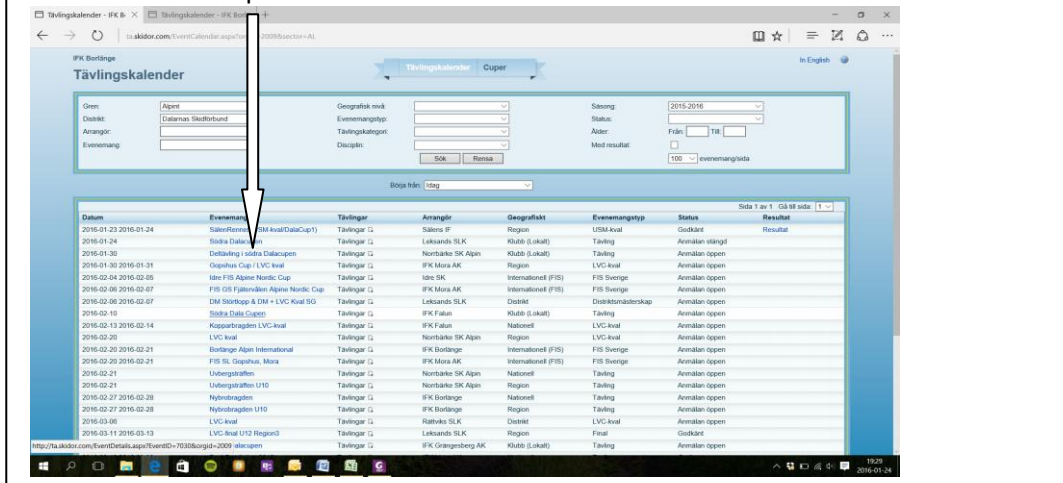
Tävlingskalender - IFK B × Tävlingskalender - IFK Bo

ta.skidor.com/EventCalendar.aspx?or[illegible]2009&sector=AL

IFK Borlänge
Tävlingskalender

Tävlingskalender Cuper

In English

Gren: Alpint
Distrikt: Dalarnas Skidförbund
Arrangör:
Evenemang:

Geografisk nivå:
Evenemangstyp:
Tävlingskategori:
Disciplin:

Säsong: 2015-2016
Status:
Ålder: Från: Till:
Med resultat:
100 evenemang/sida

Sök Rensa

Börja från: Idag

Sida 1 av 1 Gå till sida: 1

| Datum | Evenemang | Tävlingar | Arrangör | Geografiskt | Evenemangstyp | Status | Resultat |
|---|---|---|---|---|---|---|---|
| 2016-01-23 2016-01-24 | SälenRenne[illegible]SM-kval/DalaCup1) | Tävlingar | Sälens IF | Region | USM-kval | Godkänt | Resultat |
| 2016-01-24 | Södra Dalacu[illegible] | Tävlingar | Leksands SLK | Klubb (Lokalt) | Tävling | Anmälan stängd | |
| 2016-01-30 | Deltävling i södra Dalacupen | Tävlingar | Norrbärke SK Alpin | Klubb (Lokalt) | Tävling | Anmälan öppen | |
| 2016-01-30 2016-01-31 | Gopshus Cup / LVC kval | Tävlingar | IFK Mora AK | Region | LVC-kval | Anmälan öppen | |
| 2016-02-04 2016-02-05 | Idre FIS Alpine Nordic Cup | Tävlingar | Idre SK | Internationell (FIS) | FIS Sverige | Anmälan öppen | |
| 2016-02-06 2016-02-07 | FIS GS Fjätervålen Alpine Nordic Cup | Tävlingar | IFK Mora AK | Internationell (FIS) | FIS Sverige | Anmälan öppen | |
| 2016-02-06 2016-02-07 | DM Störtlopp & DM + LVC Kval SG | Tävlingar | Leksands SLK | Distrikt | Distriktsmästerskap | Anmälan öppen | |
| 2016-02-10 | Södra Dala Cupen | Tävlingar | IFK Falun | Klubb (Lokalt) | Tävling | Anmälan öppen | |
| 2016-02-13 2016-02-14 | Kopparbragden LVC-kval | Tävlingar | IFK Falun | Nationell | LVC-kval | Anmälan öppen | |
| 2016-02-20 | LVC kval | Tävlingar | Norrbärke SK Alpin | Region | LVC-kval | Anmälan öppen | |
| 2016-02-20 2016-02-21 | Borlänge Alpin International | Tävlingar | IFK Borlänge | Internationell (FIS) | FIS Sverige | Anmälan öppen | |
| 2016-02-20 2016-02-21 | FIS SL Gopshus, Mora | Tävlingar | IFK Mora AK | Internationell (FIS) | FIS Sverige | Anmälan öppen | |
| 2016-02-21 | Uvbergsträffen | Tävlingar | Norrbärke SK Alpin | Nationell | Tävling | Anmälan öppen | |
| 2016-02-21 | Uvbergsträffen U10 | Tävlingar | Norrbärke SK Alpin | Region | Tävling | Anmälan öppen | |
| 2016-02-27 2016-02-28 | Nybrobragden | Tävlingar | IFK Borlänge | Nationell | Tävling | Anmälan öppen | |
| 2016-02-27 2016-02-28 | Nybrobragden U10 | Tävlingar | IFK Borlänge | Region | Tävling | Anmälan öppen | |
| 2016-03-06 | LVC-kval | Tävlingar | Rattviks SLK | Distrikt | LVC-kval | Anmälan öppen | |
| 2016-03-11 2016-03-13 | LVC-final U12 Region3 | Tävlingar | Leksands SLK | Region | Final | Godkänt | |
| | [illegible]alacupen | Tävlingar | IFK Grängesberg AK | Klubb (Lokalt) | Tävling | Anmälan öppen | |

http://ta.skidor.com/EventDetails.aspx?EventID=7030&orgid=2009

19:29
2016-01-24